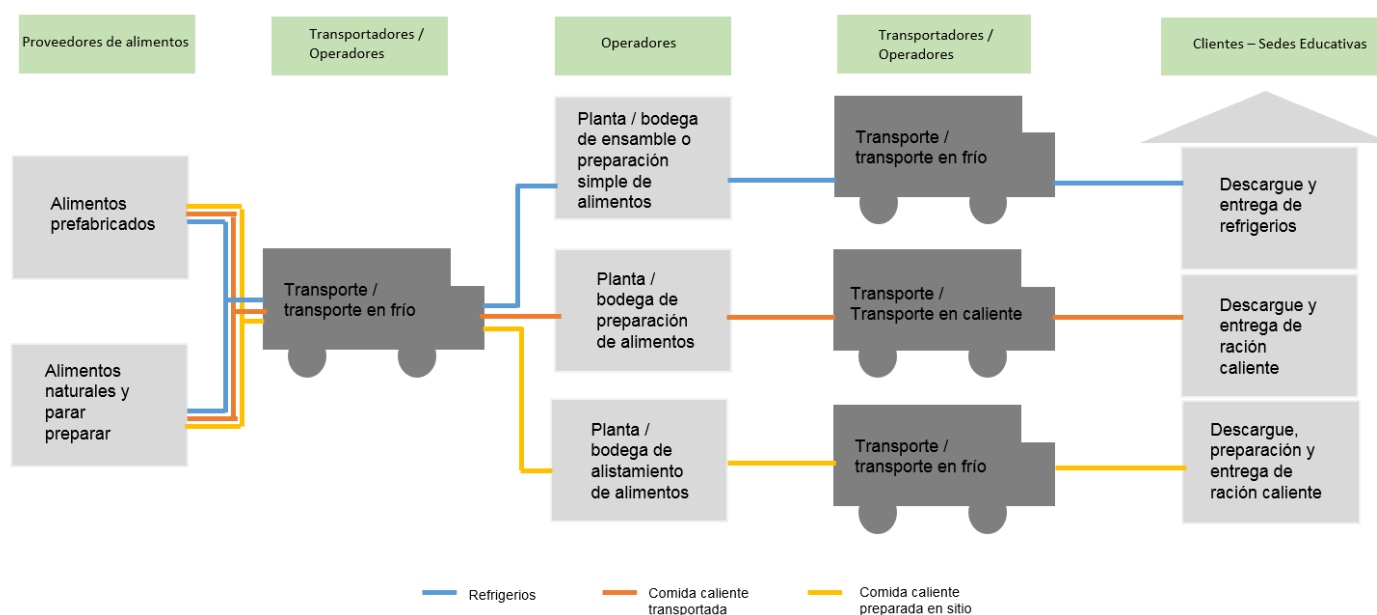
Proveedores de alimentos

Transportadores / Operadores

Operadores

Transportadores / Operadores

Clientes – Sedes Educativas

Alimentos prefabricados

Alimentos naturales y parar preparar

Transporte / transporte en frío

Planta / bodega de ensamble o preparación simple de alimentos

Planta / bodega de preparación de alimentos

Planta / bodega de alistamiento de alimentos

Transporte / transporte en frío

Transporte / Transporte en caliente

Transporte / transporte en frío

Descargue y entrega de refrigerios

Descargue y entrega de ración caliente

Descargue, preparación y entrega de ración caliente

Refrigerios

Comida caliente transportada

Comida caliente preparada en sitio